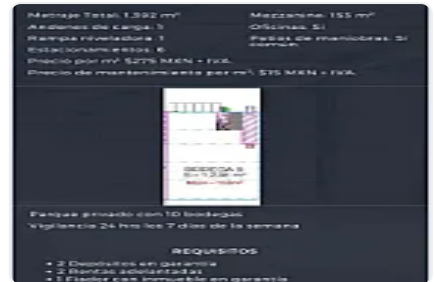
Metraje Total: 1,392 m²
Andenes de carga: 1
Rampa niveladora: 1
Estacionamientos: 6
Precio por m² $275 MXN + IVA.
Precio de mantenimiento por m²: $15 MXN + IVA.

Mezzanine: 155 m²
Oficinas: Si
Patios de maniobras: Si común

BODEGA 5
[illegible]
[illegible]

Parque privado con 10 bodegas
Vigilancia 24 hrs los 7 días de la semana

REQUISITOS
• 2 Depósitos en garantía
• 2 Rentas adelantadas
• 1 Fiador con inmueble en garantía